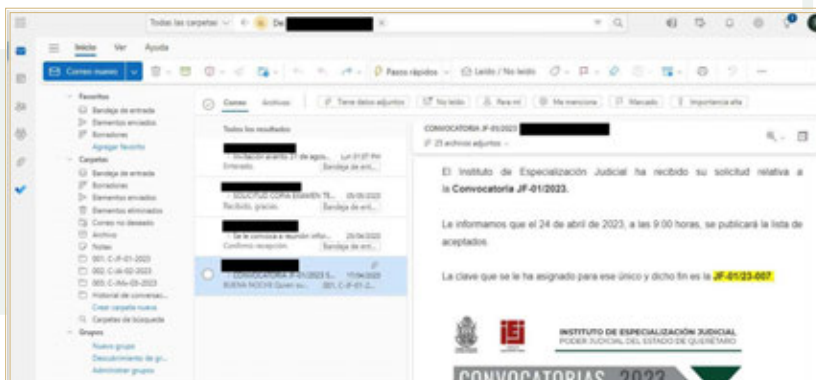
Todas las carpetas De

Inicio Ver Ayuda

Correo nuevo

Pasos rápidos Leído / No leído

Favoritos
Bandeja de entrada
Elementos enviados
Borradores
Agregar favorito

Carpetas
Bandeja de entrada
Borradores
Elementos enviados
Elementos eliminados
Correo no deseado
Archivo
Notas
001. C-JF-01-2023
002. C-JA-02-2023
003. C-JMo-03-2023
Historial de conversac...
Crear carpeta nueva
Carpetas de búsqueda

Grupos
Nuevo grupo
Descubrimiento de gr...
Administrar grupos

Correo Archivos
Tiene datos adjuntos No leído Para mí Me menciona Marcado Importancia alta

Todos los resultados

Invitación evento 21 de agos... Lun 21:07 PM
Enterado. Bandeja de ent...

EQUIPO COPIA EXAMEN TE... 05/06/2023
Recibido, gracias. Bandeja de ent...

Se le convoca a reunión info... 25/04/2023
Confirmo recepción. Bandeja de ent...

CONVOCATORIA JF-01/2023 S... 17/04/2023
BUENA NOCHE Quien su... 001. C-JF-01-2...

CONVOCATORIA JF-01/2023
23 archivos adjuntos

El Instituto de Especialización Judicial ha recibido su solicitud relativa a la Convocatoria JF-01/2023.

Le informamos que el 24 de abril de 2023, a las 9:00 horas, se publicará la lista de aceptados.

La clave que se le ha asignado para ese único y dicho fin es la JF-01/23-007.

INSTITUTO DE ESPECIALIZACIÓN JUDICIAL
PODER JUDICIAL DEL ESTADO DE QUERÉTARO

CONVOCATORIAS 2023